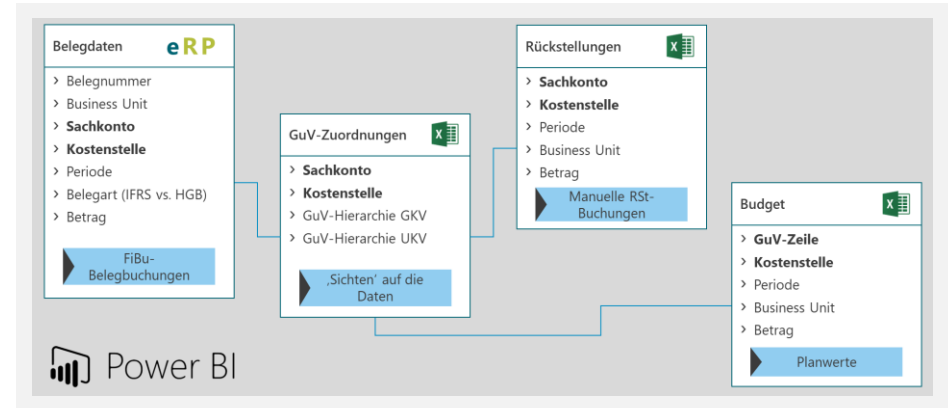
Belegdaten eRP

> Belegnummer
> Business Unit
> **Sachkonto**
> **Kostenstelle**
> Periode
> Belegart (IFRS vs. HGB)
> Betrag

FiBu-Belegbuchungen

GuV-Zuordnungen X

> **Sachkonto**
> **Kostenstelle**
> GuV-Hierarchie GKV
> GuV-Hierarchie UKV

‚Sichten' auf die Daten

Rückstellungen X

> **Sachkonto**
> **Kostenstelle**
> Periode
> Business Unit
> Betrag

Manuelle RSt-Buchungen

Budget X

> **GuV-Zeile**
> **Kostenstelle**
> Periode
> Business Unit
> Betrag

Planwerte

Power BI